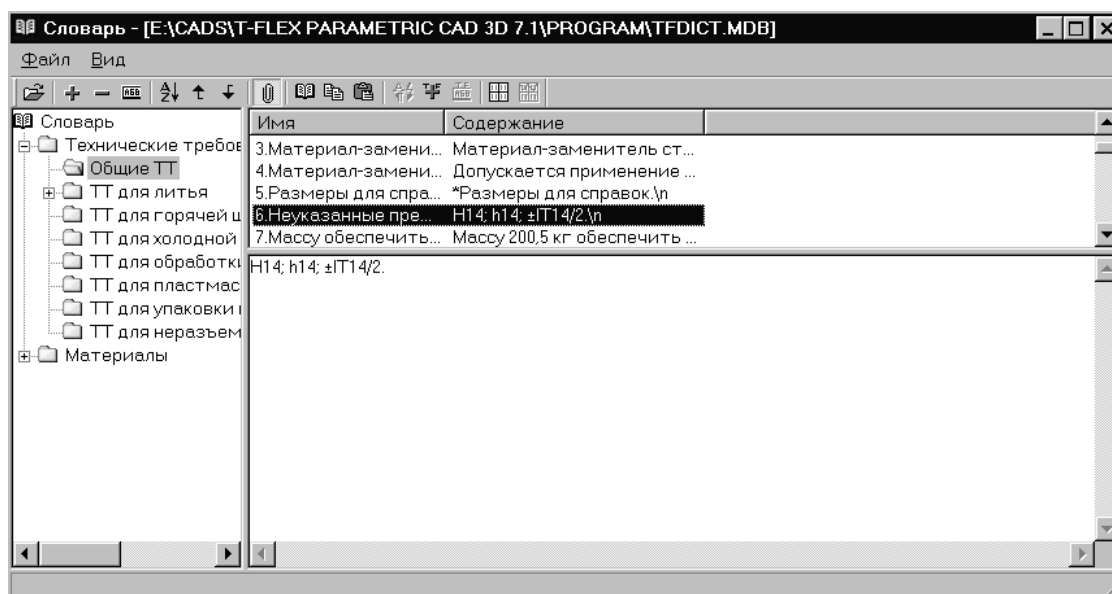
Словарь - [E:\CADS\T-FLEX PARAMETRIC CAD 3D 7.1\PROGRAM\TFDICT.MDB]

Файл Вид

Словарь
Технические требов
Общие ТТ
ТТ для литья
ТТ для горячей ш
ТТ для холодной
ТТ для обработки
ТТ для пластмас
ТТ для упаковки
ТТ для неразъем
Материалы

| Имя | Содержание |
|---|---|
| 3.Материал-замени... | Материал-заменитель ст... |
| 4.Материал-замени... | Допускается применение ... |
| 5.Размеры для спра... | *Размеры для справок.\n |
| 6.Неуказанные пре... | H14; h14; ±IT14/2.\n |
| 7.Массу обеспечить... | Массу 200,5 кг обеспечить ... |

H14; h14; ±IT14/2.